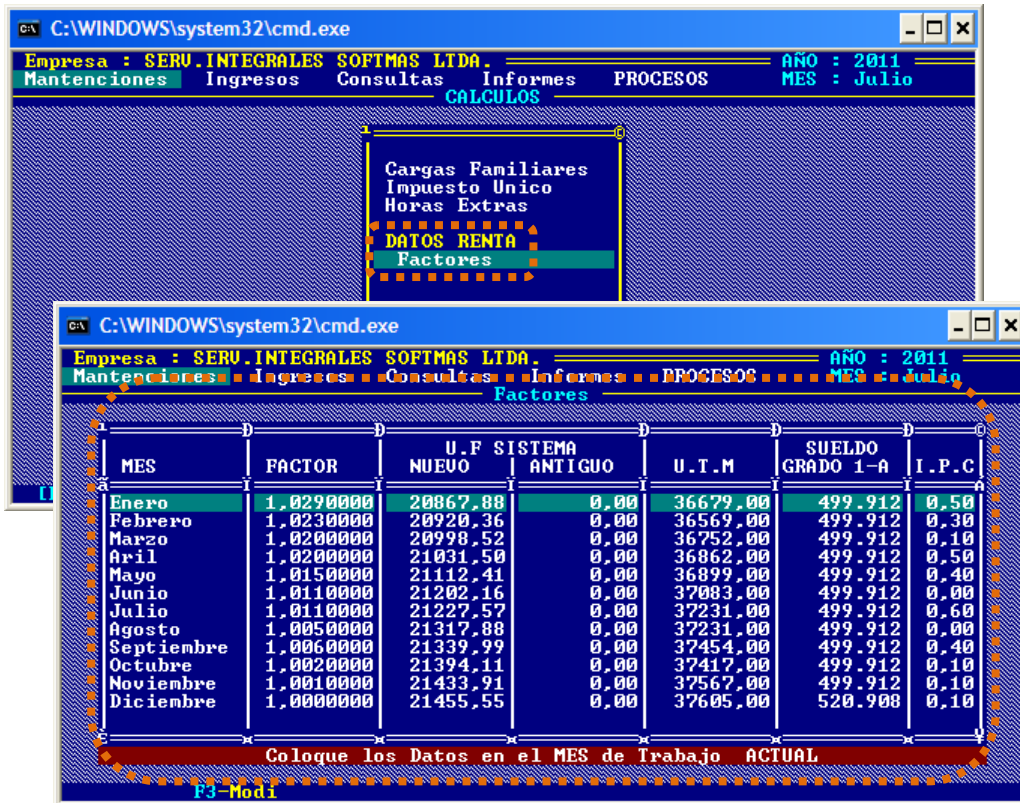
C:\WINDOWS\system32\cmd.exe

Empresa : SERV.INTEGRALES SOFTMAS LTDA. AÑO : 2011
Mantenciones Ingresos Consultas Informes PROCESOS MES : Julio
CALCULOS

Cargas Familiares
Impuesto Unico
Horas Extras
DATOS RENTA
Factores

C:\WINDOWS\system32\cmd.exe

Empresa : SERV.INTEGRALES SOFTMAS LTDA. AÑO : 2011
Mantenciones Ingresos Consultas Informes PROCESOS MES : Julio
Factores

| MES | FACTOR | U.F SISTEMA NUEVO | ANTIGUO | U.T.M | SUELDO GRADO 1-A | I.P.C |
|---|---|---|---|---|---|---|
| Enero | 1,0290000 | 20867,88 | 0,00 | 36679,00 | 499.912 | 0,50 |
| Febrero | 1,0230000 | 20920,36 | 0,00 | 36569,00 | 499.912 | 0,30 |
| Marzo | 1,0200000 | 20998,52 | 0,00 | 36752,00 | 499.912 | 0,10 |
| Aril | 1,0200000 | 21031,50 | 0,00 | 36862,00 | 499.912 | 0,50 |
| Mayo | 1,0150000 | 21112,41 | 0,00 | 36899,00 | 499.912 | 0,40 |
| Junio | 1,0110000 | 21202,16 | 0,00 | 37083,00 | 499.912 | 0,00 |
| Julio | 1,0110000 | 21227,57 | 0,00 | 37231,00 | 499.912 | 0,60 |
| Agosto | 1,0050000 | 21317,88 | 0,00 | 37231,00 | 499.912 | 0,00 |
| Septiembre | 1,0060000 | 21339,99 | 0,00 | 37454,00 | 499.912 | 0,40 |
| Octubre | 1,0020000 | 21394,11 | 0,00 | 37417,00 | 499.912 | 0,10 |
| Noviembre | 1,0010000 | 21433,91 | 0,00 | 37567,00 | 499.912 | 0,10 |
| Diciembre | 1,0000000 | 21455,55 | 0,00 | 37605,00 | 520.908 | 0,10 |

Coloque los Datos en el MES de Trabajo ACTUAL
F3-Modi